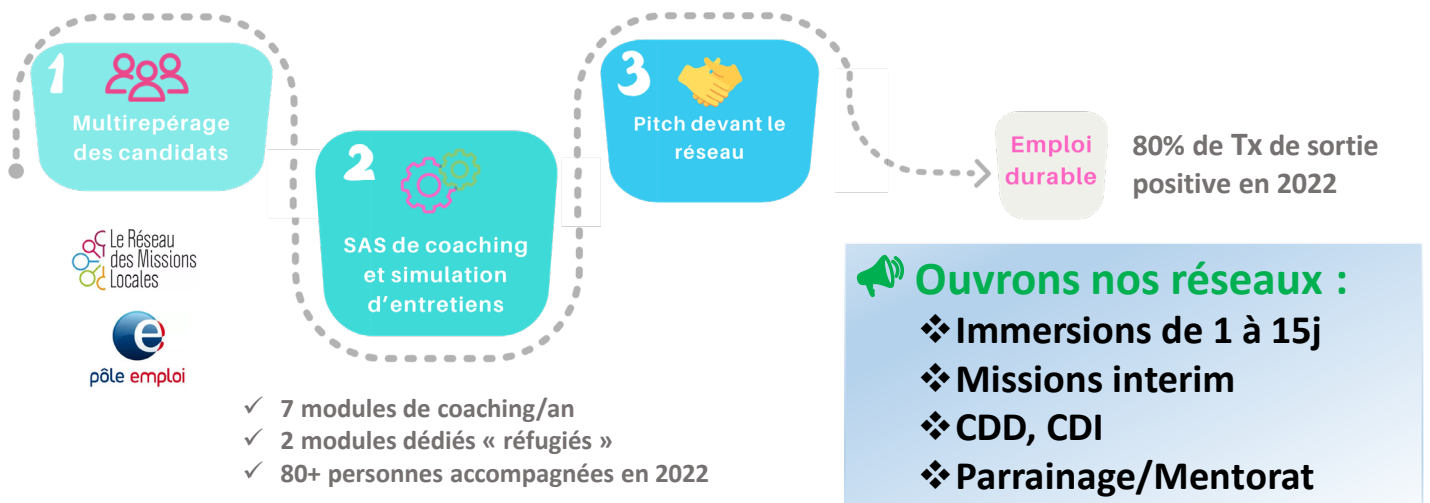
1
Multirepérage des candidats

Le Réseau des Missions Locales

pôle emploi

2
SAS de coaching et simulation d'entretiens

3
Pitch devant le réseau

Emploi durable

80% de Tx de sortie positive en 2022

✓ 7 modules de coaching/an
✓ 2 modules dédiés « réfugiés »
✓ 80+ personnes accompagnées en 2022

Ouvrons nos réseaux :
❖Immersions de 1 à 15j
❖Missions interim
❖CDD, CDI
❖Parrainage/Mentorat